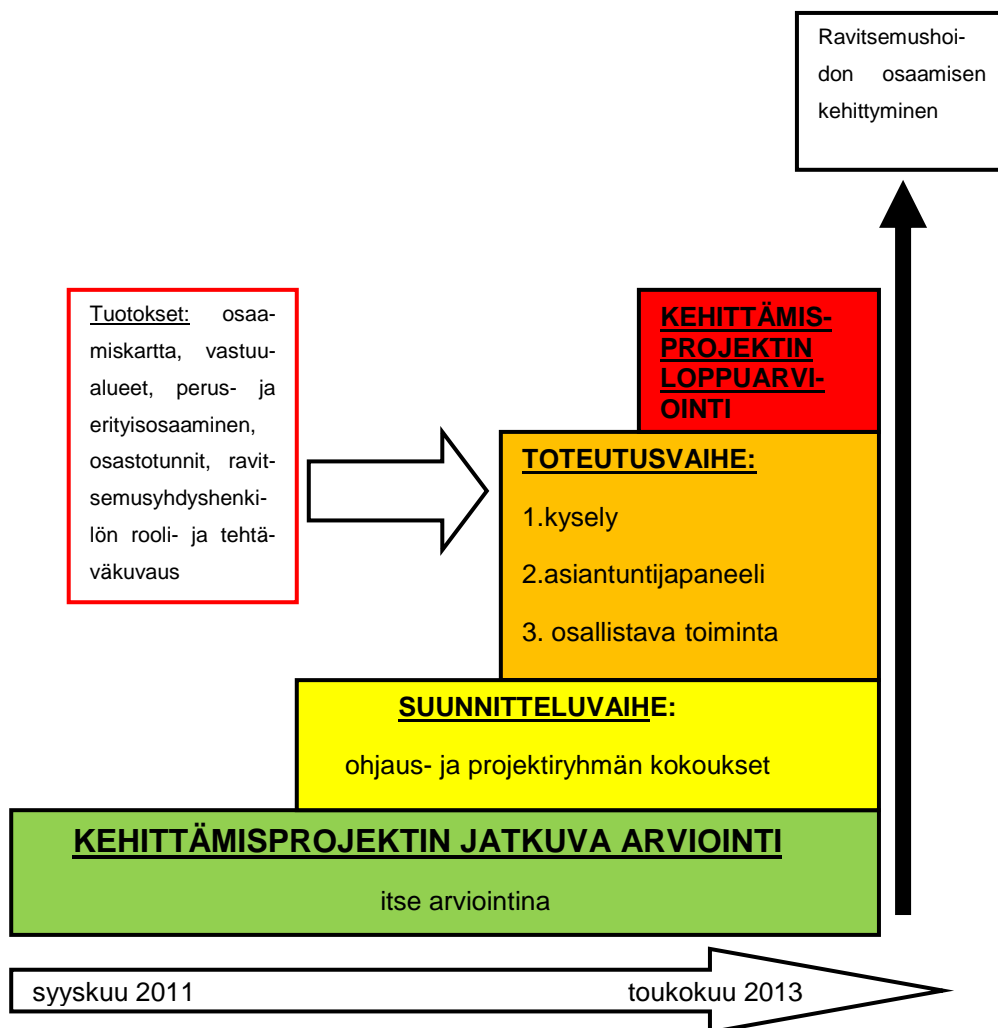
Ravitsemushoidon osaamisen kehittyminen

Tuotokset: osaamiskartta, vastuualueet, perus- ja erityisosaaminen, osastotunnit, ravitsemusyhdyshenkilön rooli- ja tehtäväkuvaus

KEHITTÄMISPROJEKTIN LOPPUARVIOINTI

TOTEUTUSVAIHE:

1.kysely

2.asiantuntijapaneeli

3. osallistava toiminta

SUUNNITTELUVAIHE:

ohjaus- ja projektiryhmän kokoukset

KEHITTÄMISPROJEKTIN JATKUVA ARVIOINTI

itse arviointina

syyskuu 2011

toukokuu 2013